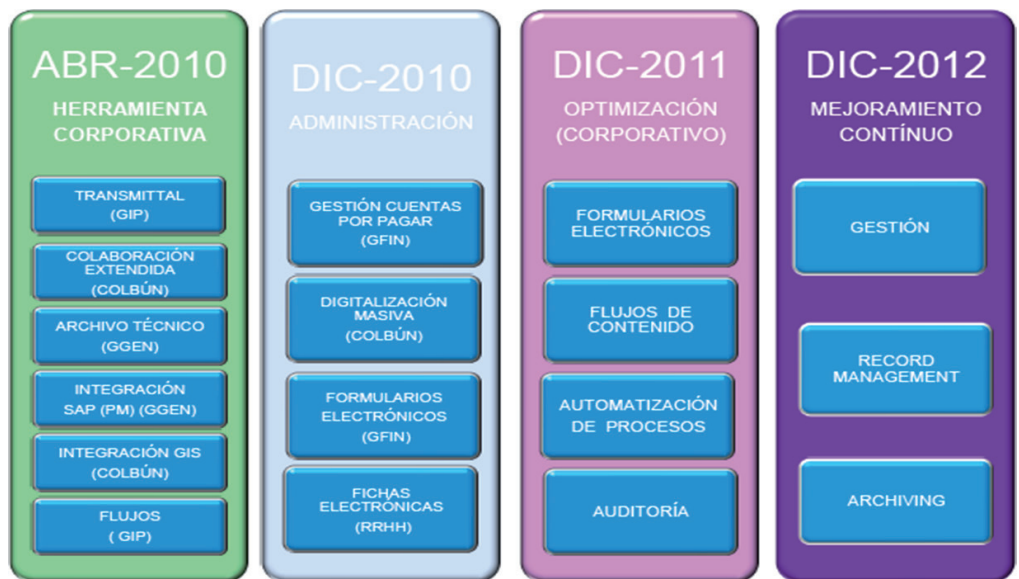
ABR-2010
HERRAMIENTA CORPORATIVA

TRANSMITTAL (GIP)

COLABORACIÓN EXTENDIDA (COLBÚN)

ARCHIVO TÉCNICO (GGEN)

INTEGRACIÓN SAP (PM) (GGEN)

INTEGRACIÓN GIS (COLBÚN)

FLUJOS ( GIP)

DIC-2010
ADMINISTRACIÓN

GESTIÓN CUENTAS POR PAGAR (GFIN)

DIGITALIZACIÓN MASIVA (COLBÚN)

FORMULARIOS ELECTRÓNICOS (GFIN)

FICHAS ELECTRÓNICAS (RRHH)

DIC-2011
OPTIMIZACIÓN (CORPORATIVO)

FORMULARIOS ELECTRÓNICOS

FLUJOS DE CONTENIDO

AUTOMATIZACIÓN DE PROCESOS

AUDITORÍA

DIC-2012
MEJORAMIENTO CONTÍNUO

GESTIÓN

RECORD MANAGEMENT

ARCHIVING